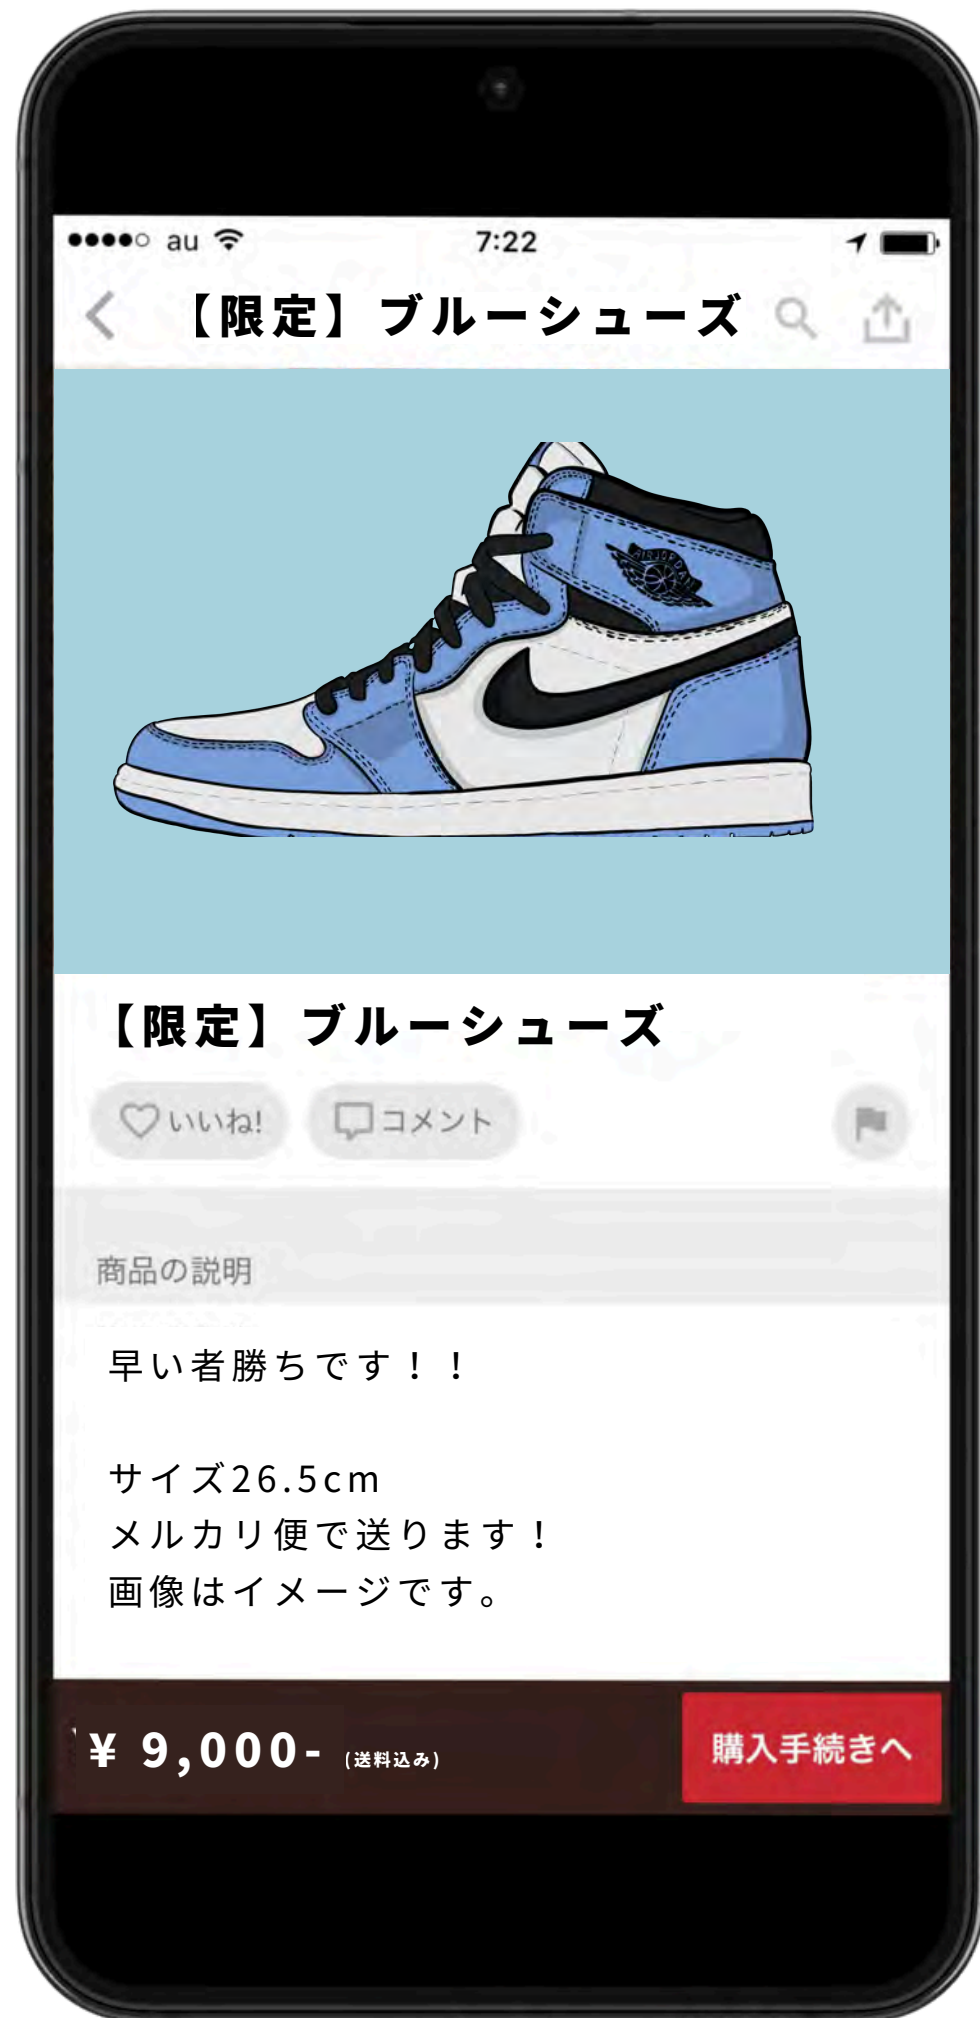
au 7:22

【限定】ブルーシューズ

AIR JORDAN

【限定】ブルーシューズ

いいね! コメント

商品の説明

早い者勝ちです！！

サイズ26.5cm
メルカリ便で送ります！
画像はイメージです。

¥ 9,000- (送料込み)

購入手続きへ